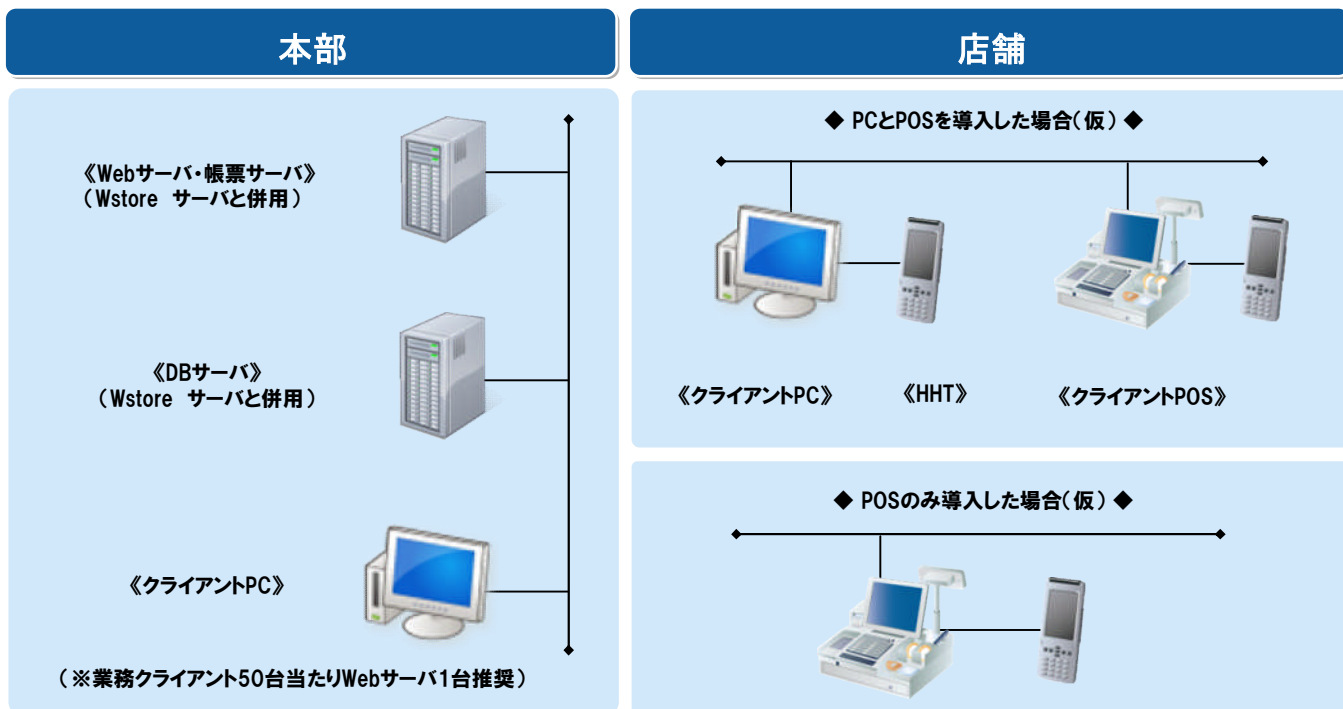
本部

《Webサーバ・帳票サーバ》
（Wstore　サーバと併用）

《DBサーバ》
（Wstore　サーバと併用）

《クライアントPC》

（※業務クライアント50台当たりWebサーバ1台推奨）

店舗

◆ PCとPOSを導入した場合（仮）◆

《クライアントPC》　《HHT》　《クライアントPOS》

◆ POSのみ導入した場合（仮）◆